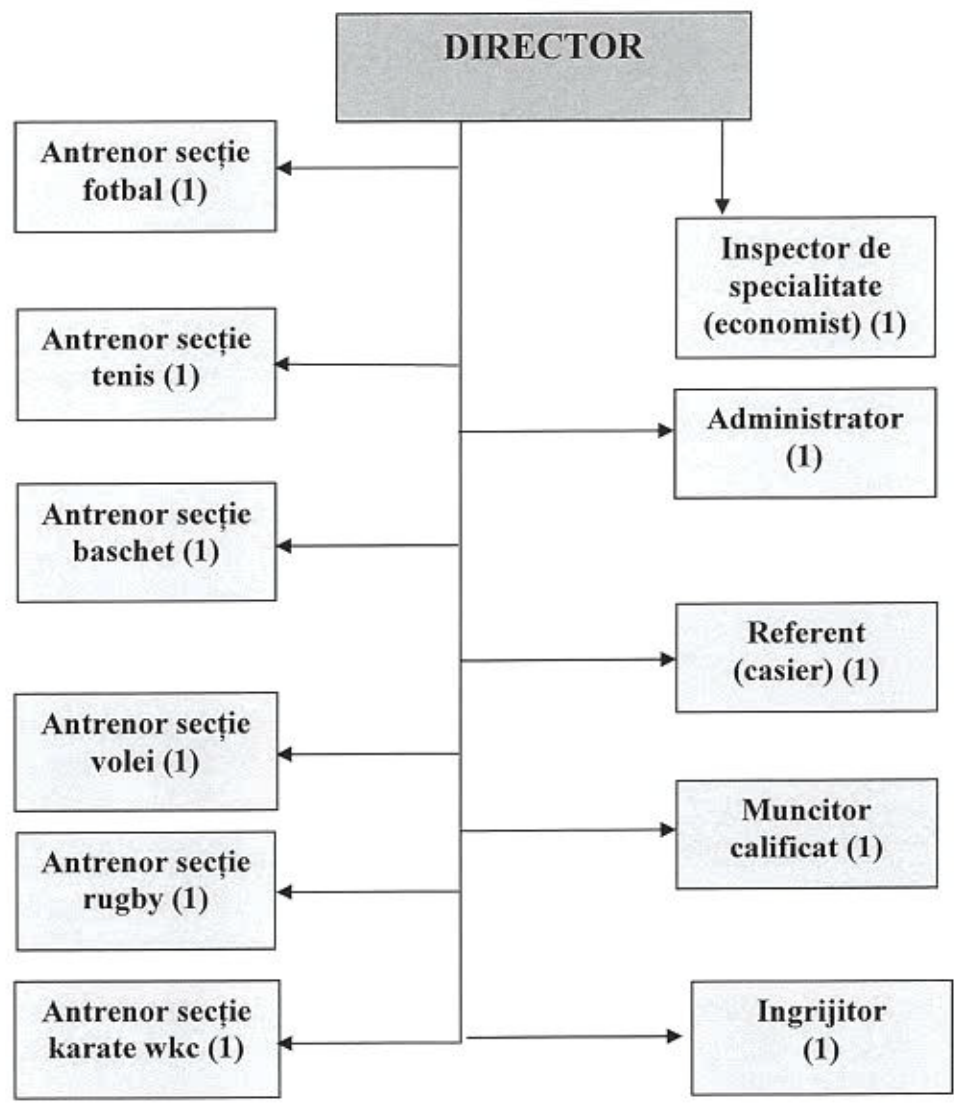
DIRECTOR

Antrenor secție fotbal (1)

Antrenor secție tenis (1)

Antrenor secție baschet (1)

Antrenor secție volei (1)

Antrenor secție rugby (1)

Antrenor secție karate wkc (1)

Inspector de specialitate (economist) (1)

Administrator (1)

Referent (casier) (1)

Muncitor calificat (1)

Ingrijitor (1)